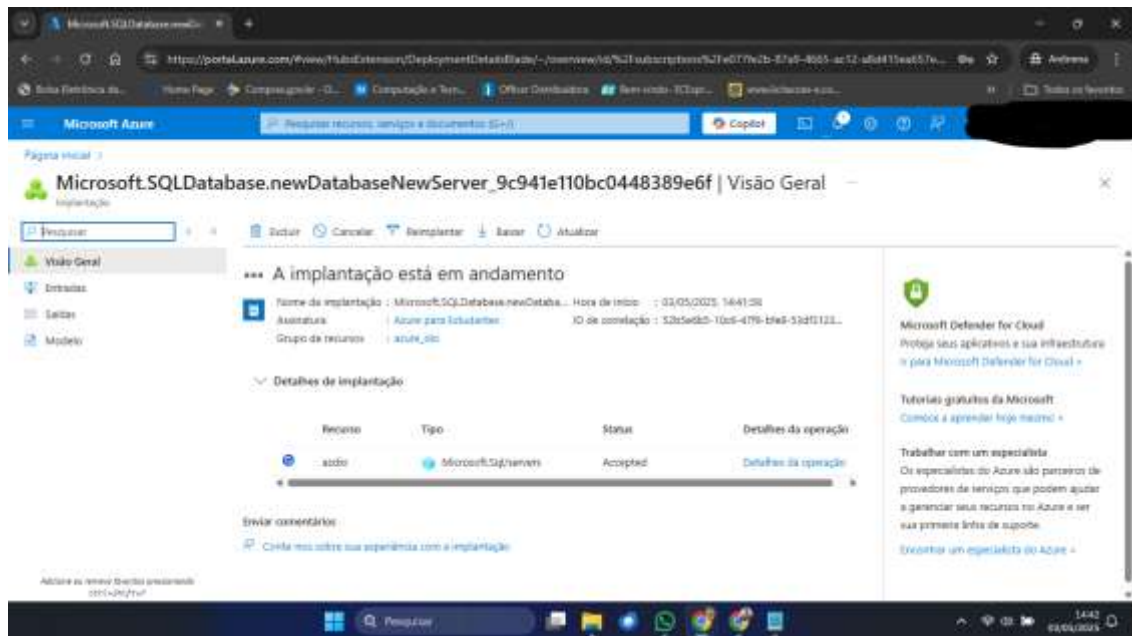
Microsoft.SQLDatabase.newDa... ×

https://portal.azure.com/#view/HubsExtension/DeploymentDetailsBlade/~/overview/id/%2Fsubscriptions%2Fe077fe2b-87a9-4665-ac12-a8d415ea657e... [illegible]

Microsoft Azure

Pesquisar recursos, serviços e documentos (G+/)

Copilot

Página inicial >

Microsoft.SQLDatabase.newDatabaseNewServer_9c941e110bc0448389e6f | Visão Geral

Implantação

Pesquisar

Excluir Cancelar Reimplantar Baixar Atualizar

Visão Geral

Entradas

Saídas

Modelo

A implantação está em andamento

Nome da implantação : Microsoft.SQLDatabase.newDataba... Hora de início : 03/05/2025, 14:41:58

Assinatura : Azure para Estudantes ID de correlação : 52b5e6b5-10c6-4ff6-bfe8-53df3133...

Grupo de recursos : azure_sto

Detalhes da implantação

| Recurso | Tipo | Status | Detalhes da operação |
|---|---|---|---|
| azdo | Microsoft.Sql/servers | Accepted | Detalhes da operação |

Enviar comentários

Conte-nos sobre sua experiência com a implantação

Microsoft Defender for Cloud

Proteja seus aplicativos e sua infraestrutura

Ir para Microsoft Defender for Cloud >

Tutoriais gratuitos da Microsoft

Comece a aprender hoje mesmo! >

Trabalhar com um especialista

Os especialistas do Azure são parceiros de provedores de serviços que podem ajudar a gerenciar seus recursos no Azure e ser sua primeira linha de suporte.

Encontrar um especialista do Azure >

Adicione ao menos favoritos pressionando Ctrl+Shift+F

Pesquisar

14:42
03/05/2025